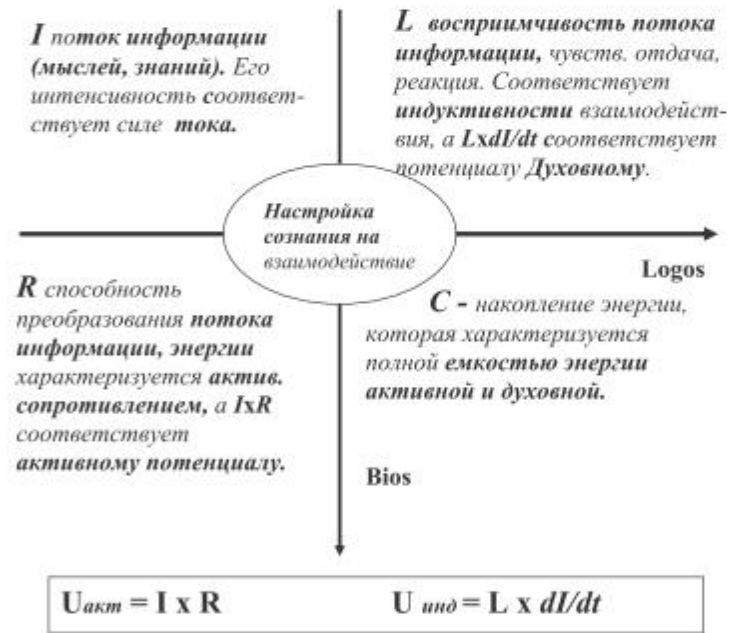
I поток информации (мыслей, знаний). Его интенсивность соответствует силе тока.

L восприимчивость потока информации, чувств. отдача, реакция. Соответствует индуктивности взаимодействия, а LxdI/dt соответствует потенциалу Духовному.

Настройка сознания на взаимодействие

Logos

R способность преобразования потока информации, энергии характеризуется актив. сопротивлением, а IxR соответствует активному потенциалу.

C - накопление энергии, которая характеризуется полной емкостью энергии активной и духовной.

Bios

$U_{акт} = I \times R$ $U_{инд} = L \times dI/dt$